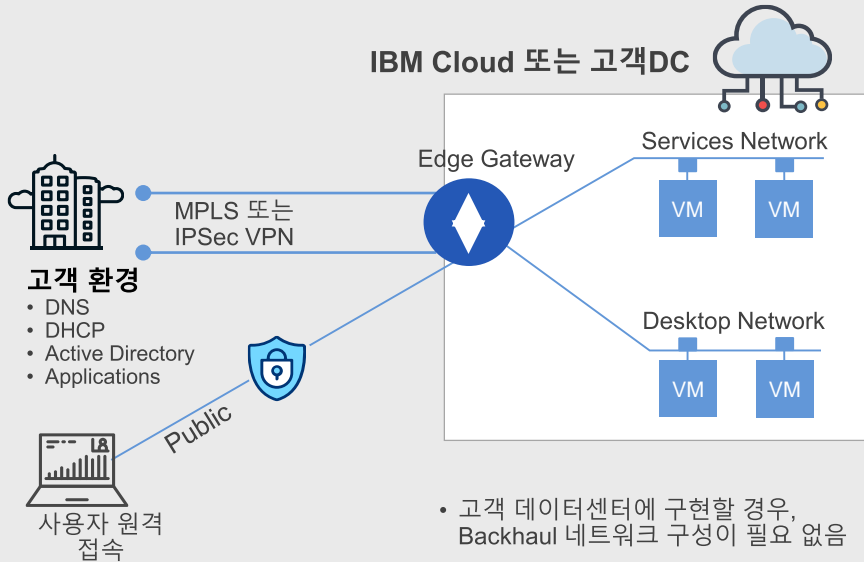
IBM Cloud 또는 고객DC

Edge Gateway

Services Network

VM

VM

MPLS 또는 IPSec VPN

고객 환경
• DNS
• DHCP
• Active Directory
• Applications

Desktop Network

VM

VM

Public

사용자 원격 접속

• 고객 데이터센터에 구현할 경우, Backhaul 네트워크 구성이 필요 없음